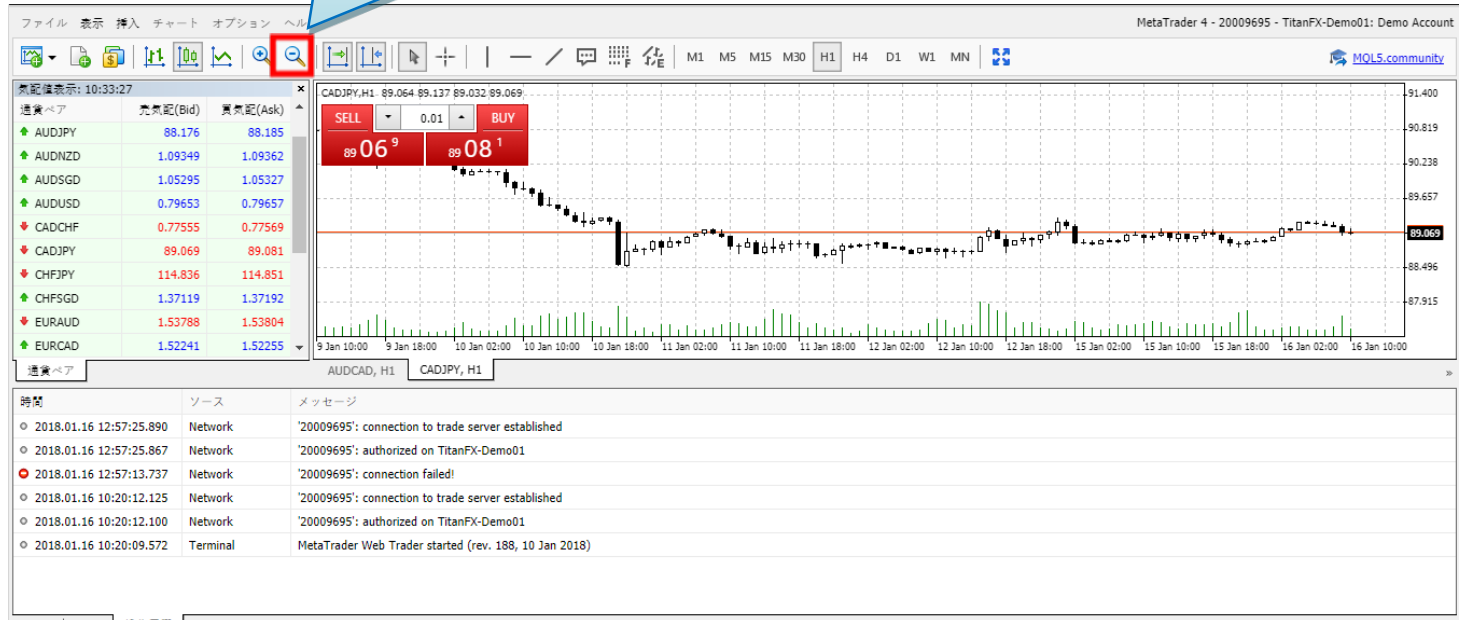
ファイル 表示 挿入 チャート オプション ヘル

MetaTrader 4 - 20009695 - TitanFX-Demo01: Demo Account

M1 M5 M15 M30 H1 H4 D1 W1 MN

MQL5.community

気配値表示: 10:33:27

| 通貨ペア | 売気配(Bid) | 買気配(Ask) |
|---|---|---|
| AUDJPY | 88.176 | 88.185 |
| AUDNZD | 1.09349 | 1.09362 |
| AUDSGD | 1.05295 | 1.05327 |
| AUDUSD | 0.79653 | 0.79657 |
| CADCHF | 0.77555 | 0.77569 |
| CADJPY | 89.069 | 89.081 |
| CHFJPY | 114.836 | 114.851 |
| CHFSGD | 1.37119 | 1.37192 |
| EURAUD | 1.53788 | 1.53804 |
| EURCAD | 1.52241 | 1.52255 |

通貨ペア

CADJPY,H1 89.064 89.137 89.032 89.069

SELL 0.01 BUY

89 06 9   89 08 1

91.400 90.819 90.238 89.657 89.069 88.496 87.915

9 Jan 10:00 9 Jan 18:00 10 Jan 02:00 10 Jan 10:00 10 Jan 18:00 11 Jan 02:00 11 Jan 10:00 11 Jan 18:00 12 Jan 02:00 12 Jan 10:00 12 Jan 18:00 15 Jan 02:00 15 Jan 10:00 15 Jan 18:00 16 Jan 02:00 16 Jan 10:00

AUDCAD, H1 CADJPY, H1

| 時間 | ソース | メッセージ |
|---|---|---|
| 2018.01.16 12:57:25.890 | Network | '20009695': connection to trade server established |
| 2018.01.16 12:57:25.867 | Network | '20009695': authorized on TitanFX-Demo01 |
| 2018.01.16 12:57:13.737 | Network | '20009695': connection failed! |
| 2018.01.16 10:20:12.125 | Network | '20009695': connection to trade server established |
| 2018.01.16 10:20:12.100 | Network | '20009695': authorized on TitanFX-Demo01 |
| 2018.01.16 10:20:09.572 | Terminal | MetaTrader Web Trader started (rev. 188, 10 Jan 2018) |